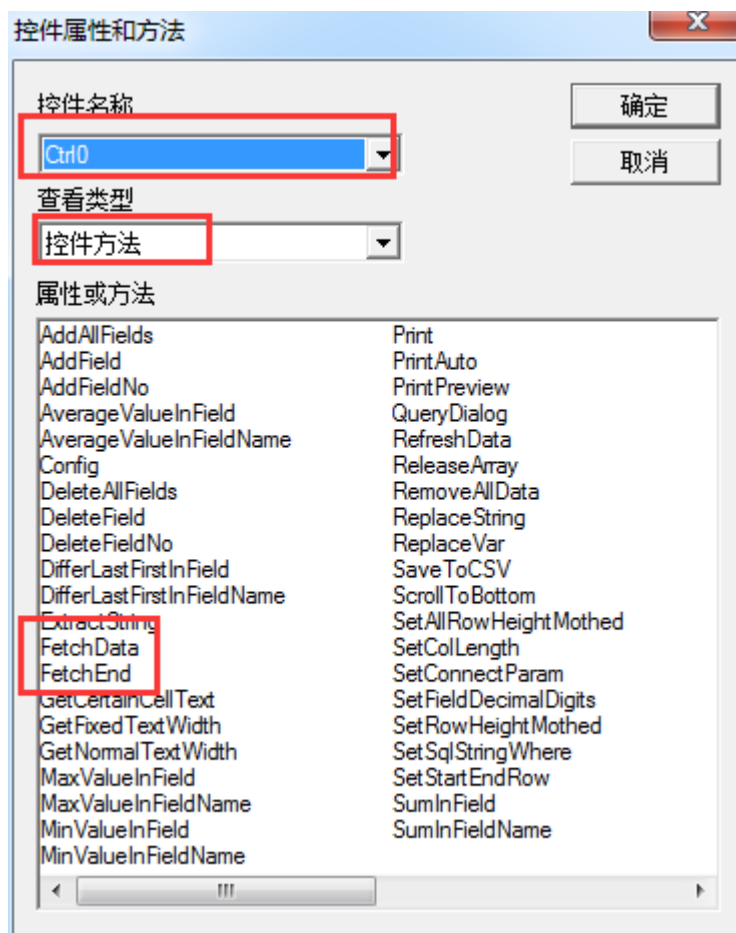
控件属性和方法

控件名称
Ctrl0
确定
取消
查看类型
控件方法
属性或方法

AddAllFields
AddField
AddFieldNo
AverageValueInField
AverageValueInFieldName
Config
DeleteAllFields
DeleteField
DeleteFieldNo
DifferLastFirstInField
DifferLastFirstInFieldName
ExtractString
FetchData
FetchEnd
GetCertainCellText
GetFixedTextWidth
GetNormalTextWidth
MaxValueInField
MaxValueInFieldName
MinValueInField
MinValueInFieldName

Print
PrintAuto
PrintPreview
QueryDialog
RefreshData
ReleaseArray
RemoveAllData
ReplaceString
ReplaceVar
SaveToCSV
ScrollToBottom
SetAllRowHeightMothed
SetColLength
SetConnectParam
SetFieldDecimalDigits
SetRowHeightMothed
SetSqlStringWhere
SetStartEndRow
SumInField
SumInFieldName

III